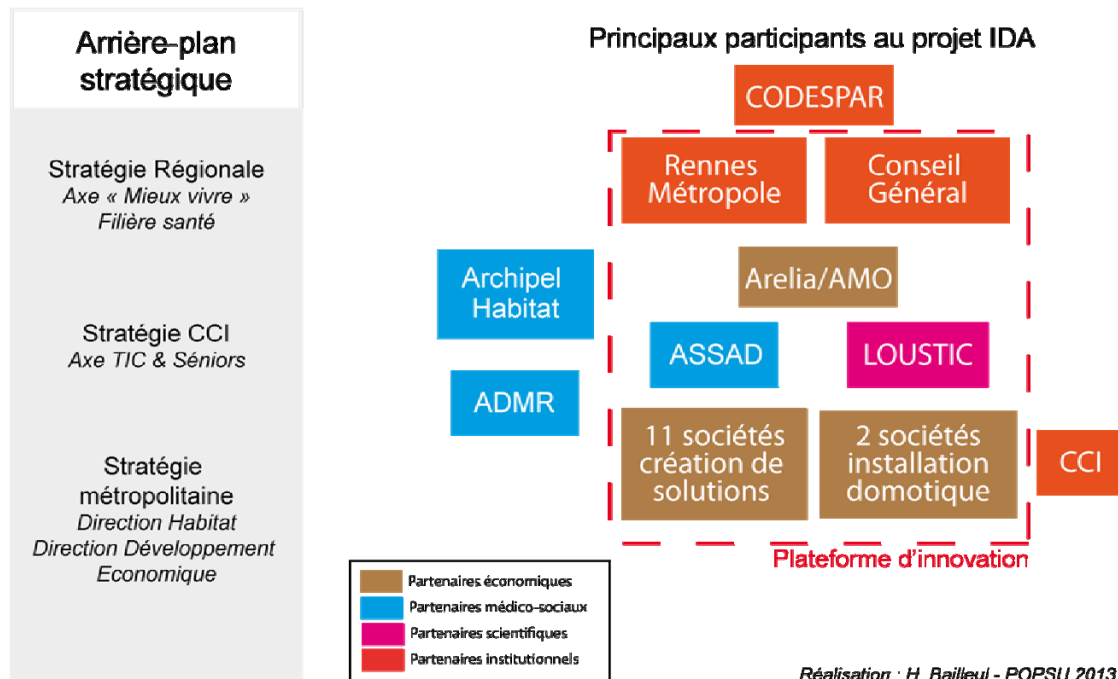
Arrière-plan stratégique

Stratégie Régionale
*Axe « Mieux vivre »*
*Filière santé*

Stratégie CCI
*Axe TIC & Séniors*

Stratégie métropolitaine
*Direction Habitat*
*Direction Développement Economique*

Principaux participants au projet IDA

CODESPAR

Rennes Métropole

Conseil Général

Archipel Habitat

Arelia/AMO

ASSAD

LOUSTIC

ADMR

11 sociétés création de solutions

2 sociétés installation domotique

CCI

Plateforme d'innovation

Partenaires économiques
Partenaires médico-sociaux
Partenaires scientifiques
Partenaires institutionnels

*Réalisation : H. Bailleul - POPSU 2013*